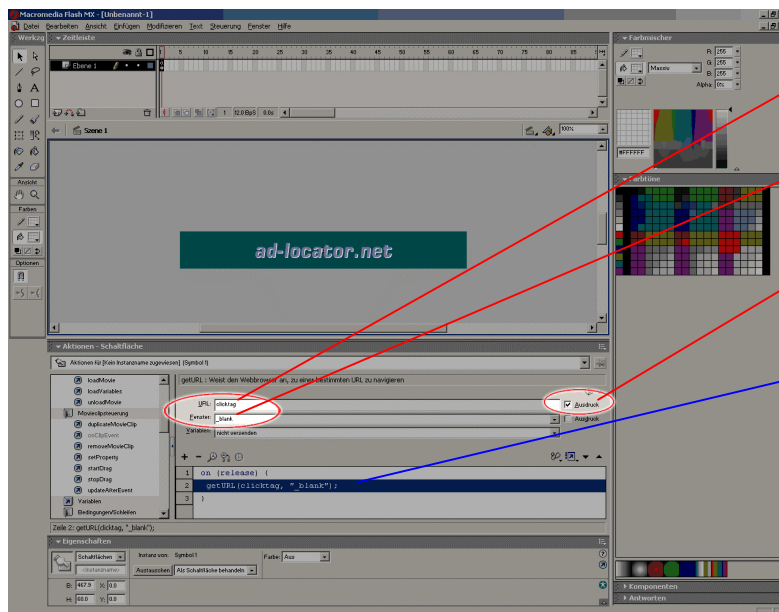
Macromedia Flash MX - [Unbenannt-1]

Datei Bearbeiten Ansicht Einfügen Modifizieren Text Steuerung Fenster Hilfe

Werkzg

Zeitleiste

Ebene 1

1 5 10 15 20 25 30 35 40 45 50 55 60 65 70 75 80 85

1 12.0 BpS 0.0s

Szene 1

100%

ad-locator.net

Ansicht

Farben

Optionen

Farbmischer

R: 255
G: 255
B: 255
Alpha: 0%

Massiv

#FFFFFF

Farbtöne

Aktionen - Schaltfläche

Aktionen für [Kein Instanzname zugewiesen] (Symbol 1)

loadMovie
loadVariables
unloadMovie
Movieclipsteuerung
duplicateMovieClip
onClipEvent
removeMovieClip
setProperty
startDrag
stopDrag
updateAfterEvent
Variablen
Bedingungen/Schleifen

getURL : Weist den Webbrowser an, zu einem bestimmten URL zu navigieren

URL: clicktag
Ausdruck

Fenster: _blank
Ausdruck

Variablen: nicht senden

1 on (release) {
2 getURL(clicktag, "_blank");
3 }

Zeile 2: getURL(clicktag, "_blank");

Eigenschaften

Schaltfläche
<Instanzname>

Instanz von: Symbol 1
Austauschen
Als Schaltfläche behandeln

Farbe: Aus

B: 467.9 X: 0.0
H: 60.0 Y: 0.0

Komponenten
Antworten